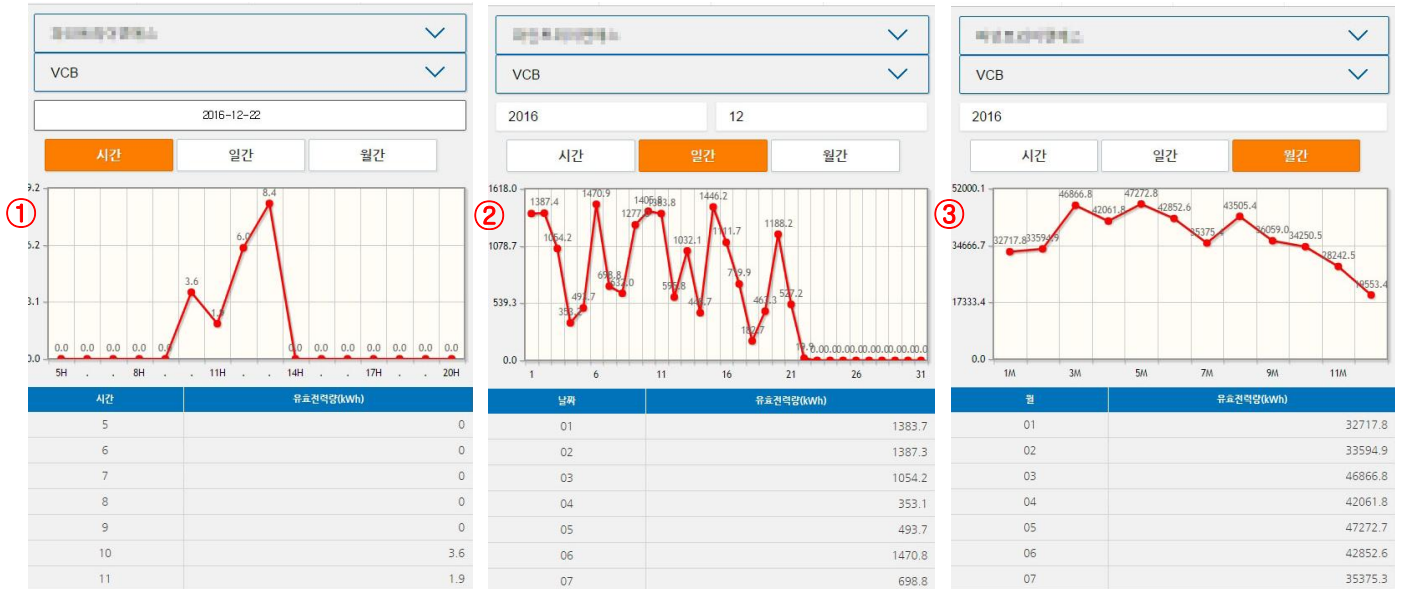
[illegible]

VCB

2016-12-22

시간 일간 월간

①

9.2
6.2
3.1
0.0

0.0 0.0 0.0 0.0 0.0 3.6 1.9 6.0 8.4 0.0 0.0 0.0 0.0 0.0 0.0 0.0

5H . . 8H . . 11H . . 14H . . 17H . . 20H

| 시간 | 유효전력량(kWh) |
|---|---|
| 5 | 0 |
| 6 | 0 |
| 7 | 0 |
| 8 | 0 |
| 9 | 0 |
| 10 | 3.6 |
| 11 | 1.9 |

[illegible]

VCB

2016 12

시간 일간 월간

②

1618.0
1078.7
539.3
0.0

1387.4 1054.2 353.1 493.7 1470.9 698.8 632.0 1277.0 1406.8 1383.8 593.8 1032.1 440.7 1446.2 1111.7 759.9 182.7 463.3 1188.2 527.2 19.6 0.0 0.0 0.0 0.0 0.0 0.0 0.0 0.0 0.0

1 6 11 16 21 26 31

| 날짜 | 유효전력량(kWh) |
|---|---|
| 01 | 1383.7 |
| 02 | 1387.3 |
| 03 | 1054.2 |
| 04 | 353.1 |
| 05 | 493.7 |
| 06 | 1470.8 |
| 07 | 698.8 |

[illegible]

VCB

2016

시간 일간 월간

③

52000.1
34666.7
17333.4
0.0

32717.8 33594.9 46866.8 42061.8 47272.8 42852.6 35375.4 43505.4 36059.0 34250.5 28242.5 19553.4

1M 3M 5M 7M 9M 11M

| 월 | 유효전력량(kWh) |
|---|---|
| 01 | 32717.8 |
| 02 | 33594.9 |
| 03 | 46866.8 |
| 04 | 42061.8 |
| 05 | 47272.7 |
| 06 | 42852.6 |
| 07 | 35375.3 |